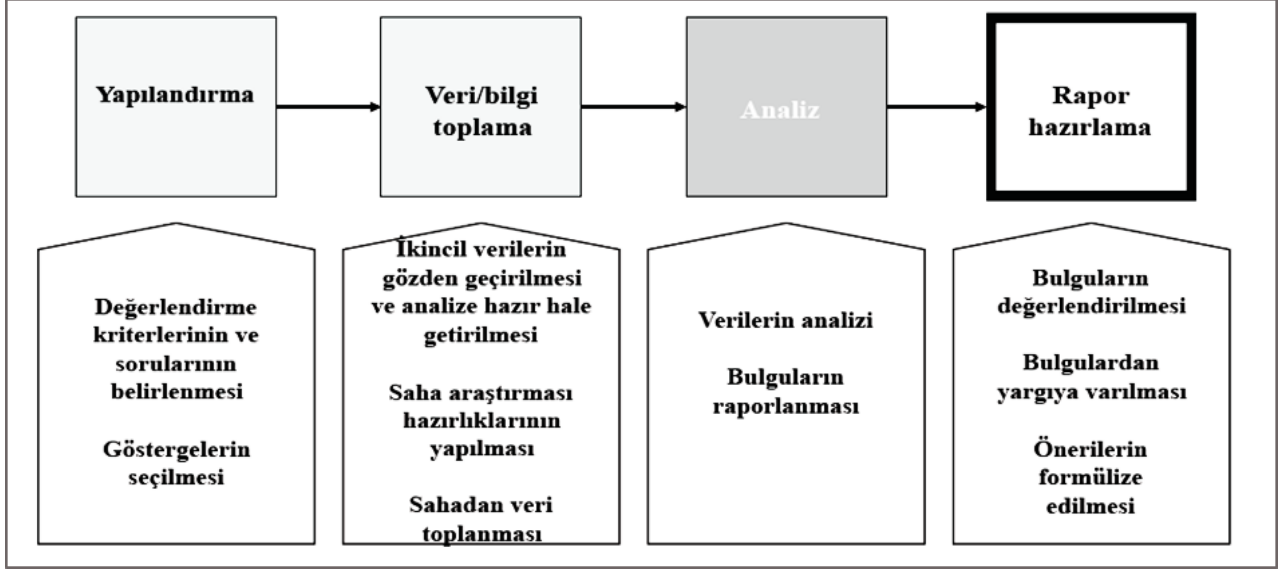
Yapılandırma

Veri/bilgi toplama

Analiz

Rapor hazırlama

Değerlendirme kriterlerinin ve sorularının belirlenmesi

Göstergelerin seçilmesi

İkincil verilerin gözden geçirilmesi ve analize hazır hale getirilmesi

Saha araştırması hazırlıklarının yapılması

Sahadan veri toplanması

Verilerin analizi

Bulguların raporlanması

Bulguların değerlendirilmesi

Bulgulardan yargıya varılması

Önerilerin formülize edilmesi